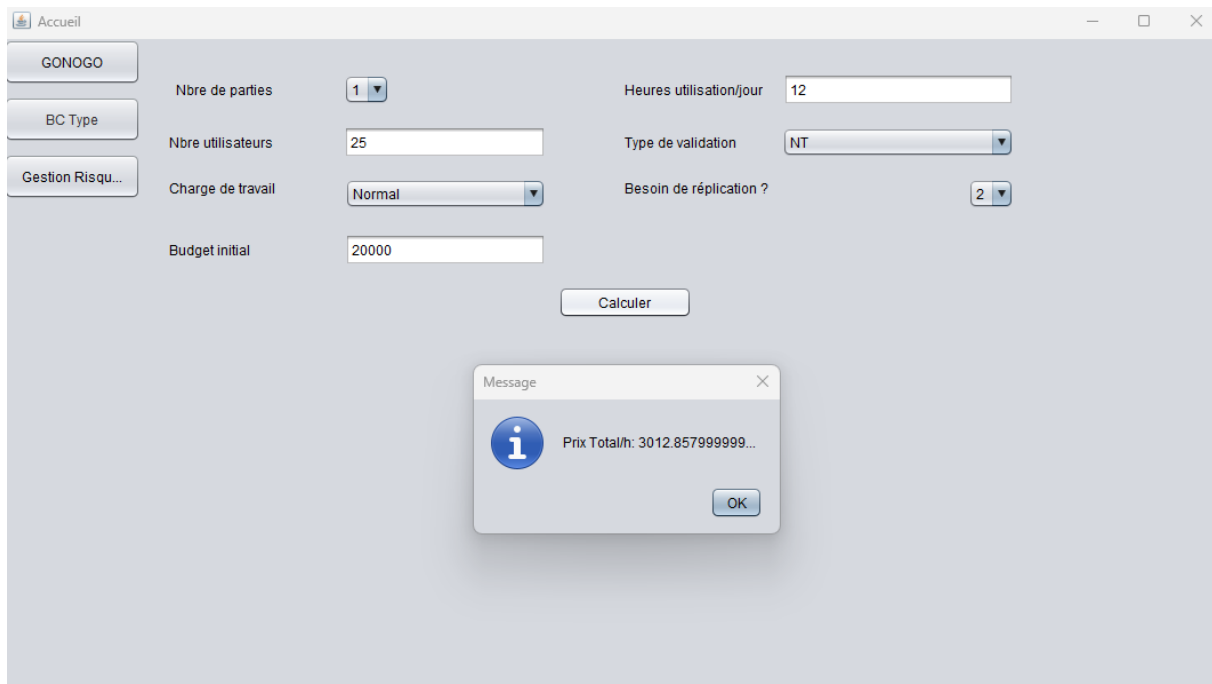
Accueil

GONOGO

BC Type

Gestion Risqu...

Nbre de parties 1

Nbre utilisateurs 25

Charge de travail Normal

Budget initial 20000

Heures utilisation/jour 12

Type de validation NT

Besoin de réplication ? 2

Calculer

Message

Prix Total/h: 3012.857999999...

OK